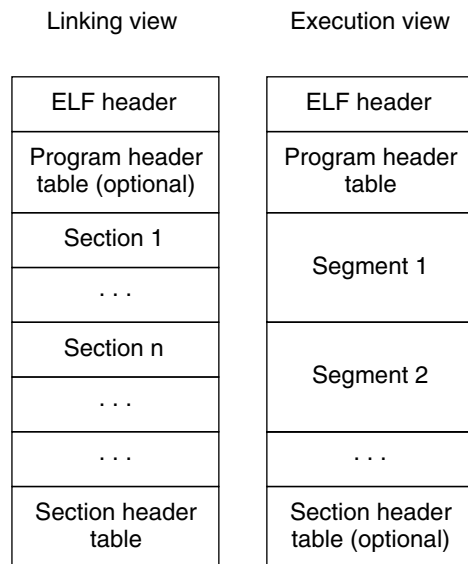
Linking view

ELF header

Program header table (optional)

Section 1

. . .

Section n

. . .

. . .

Section header table

Execution view

ELF header

Program header table

Segment 1

Segment 2

. . .

Section header table (optional)